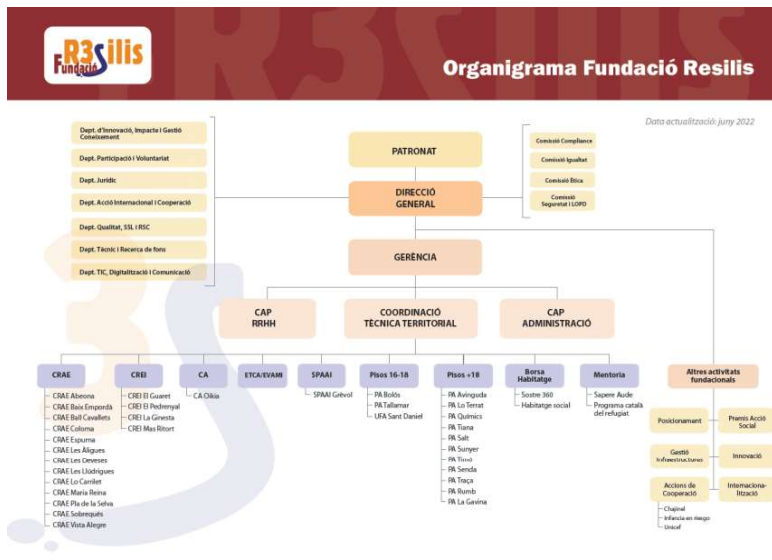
R3silis
Fundació

Organigrama Fundació Resilis

Data actualització: juny 2022

Dept. d'Innovació, Impacte i Gestió Coneixement
Dept. Participació i Voluntariat
Dept. Jurídic
Dept. Acció Internacional i Cooperació
Dept. Qualitat, SSL i RSC
Dept. Tècnic i Recerca de fons
Dept. TIC, Digitalització i Comunicació

PATRONAT

DIRECCIÓ GENERAL

Comissió Compliance
Comissió Igualtat
Comissió Ètica
Comissió Seguretat i LOPD

GERÈNCIA

CAP RRHH
COORDINACIÓ TÈCNICA TERRITORIAL
CAP ADMINISTRACIÓ

CRAE
CRAE Abeona
CRAE Baix Empordà
CRAE Ball Cavallets
CRAE Coloma
CRAE Espurna
CRAE Les Àligues
CRAE Les Deveses
CRAE Les Llúdrigues
CRAE Lo Carrilet
CRAE Maria Reina
CRAE Pla de la Selva
CRAE Sobrequés
CRAE Vista Alegre

CREI
CREI El Guaret
CREI El Pedrenyal
CREI La Ginesta
CREI Mas Ritort

CA
CA Oikia

ETCA/EVAMI

SPAAI
SPAAI Grèvol

Pisos 16-18
PA Bolós
PA Tallamar
UFA Sant Daniel

Pisos +18
PA Avinguda
PA Lo Terrat
PA Químics
PA Tiana
PA Salt
PA Sunyer
PA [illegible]
PA Senda
PA Traça
PA Rumb
PA La Gavina

Borsa Habitatge
Sostre 360
Habitatge social

Mentoria
Sapere Aude
Programa català del refugiat

Altres activitats fundacionals
Posicionament
Premis Acció Social
Gestió infraestructures
Innovació
Accions de Cooperació
Internaciona-lització
Chajinel
Infància en risc
Unicef